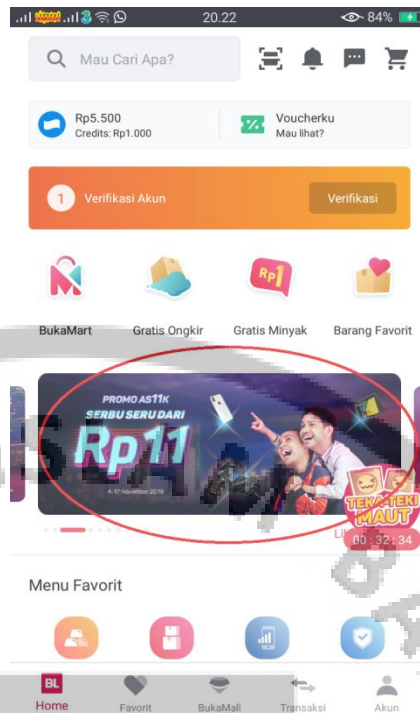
20.22
84%

Mau Cari Apa?

Rp5.500
Credits: Rp1.000

Voucherku
Mau lihat?

1 Verifikasi Akun
Verifikasi

BukaMart
Gratis Ongkir
Gratis Minyak
Barang Favorit

PROMO AS11K
SERBU SERU DARI
Rp11
4-17 November 2019

TEKA TEKI MAUT
00 : 32 : 34

Menu Favorit

BL
Home
Favorit
BukaMall
Transaksi
Akun